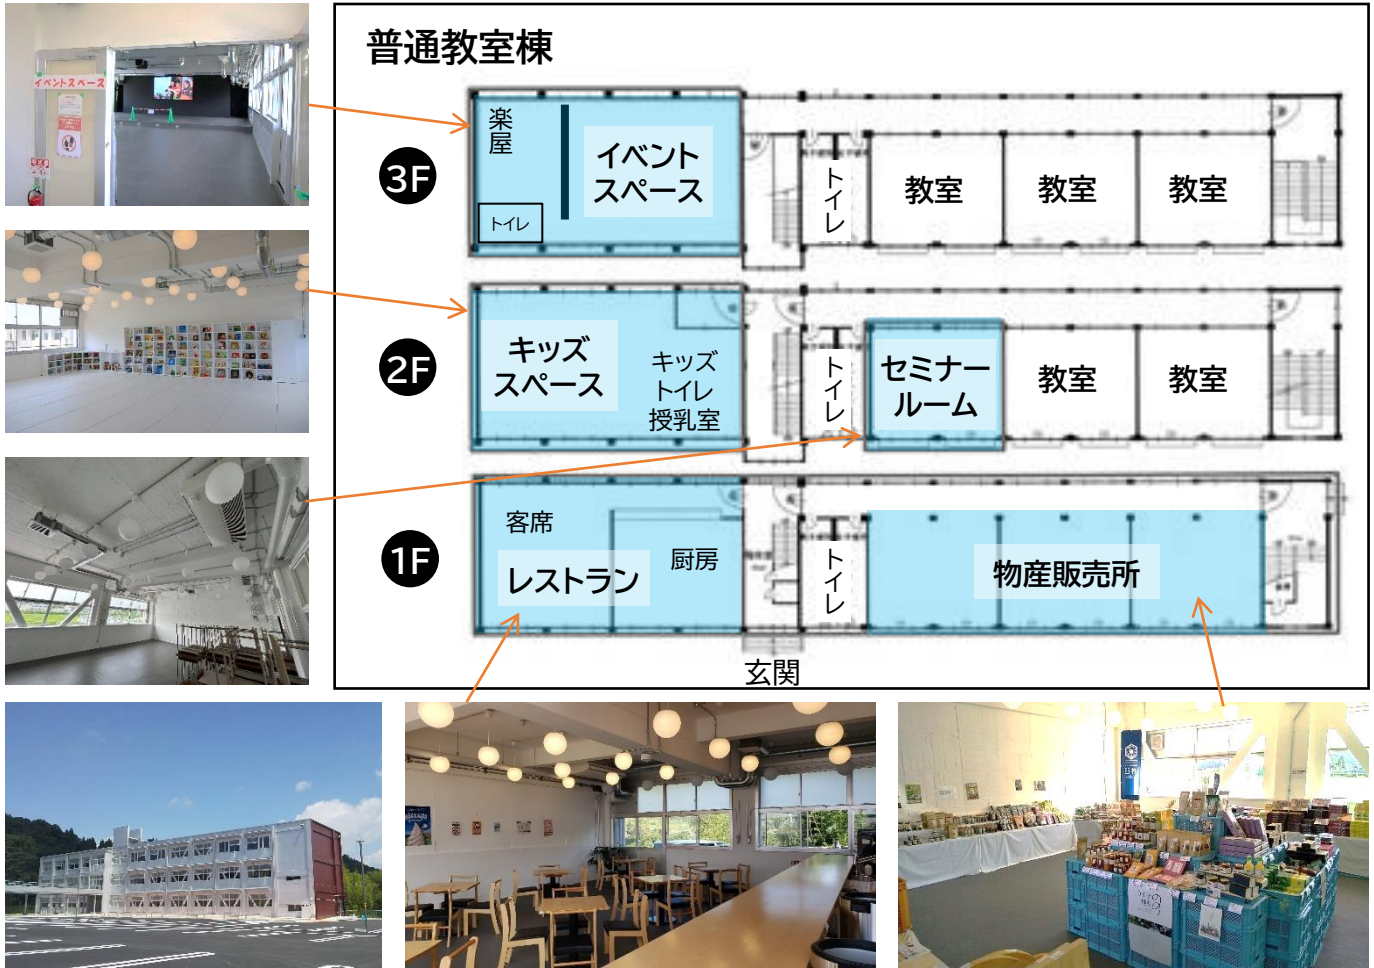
イベントスペース

普通教室棟

3F
楽屋
トイレ
イベントスペース
トイレ
教室
教室
教室

2F
キッズスペース
キッズトイレ授乳室
トイレ
セミナールーム
教室
教室

1F
客席
レストラン
厨房
トイレ
物産販売所
玄関